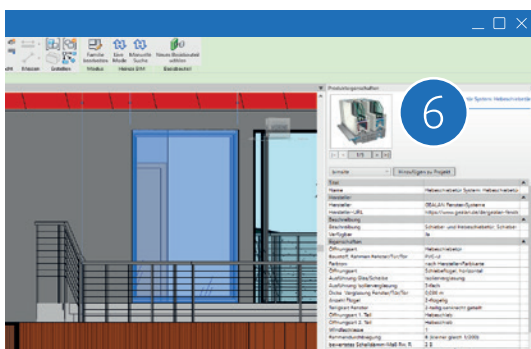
Ersetzen Schließen Familie bearbeiten Eine Mlade Erweiterte Suche Wiedux Heizen DIN Neues Bauteilscheibel Bauteilinfo

Produkteigenschaften

6

ür System: Hebeschiebetür

1/1

Einfügen ins Projekt

Name Hebeschiebetür System: Hebeschiebetür
Hersteller
Hersteller GEALAN Fenster-Systeme
Hersteller-URL https://www.gealan.de/de/galdan-fenst
Beschreibung
Beschreibung Schiebe- und Hebeschiebetür, Schiebe-
Verfügbar Ja
Eigenschaften
Öffnungsart Hebeschiebetür
Baustoff, Rahmen Fenster/Tür/Tor PVC-U
Farbton nach Hersteller-Farbkarte
Öffnungsart Schiebeflügel, horizontal
Ausführung Glas/Scheibe Isolierverglasung
Ausführung Isolierverglasung 3-fach
Dicke, Verglasung Fenster/Tür/Tor 0,036 m
Anzahl Flügel 2-flügelig
Teilung im Fenster 2-teilig senkrecht geteilt
Öffnungsart 1. Teil Hebeschieb
Öffnungsart 2. Teil Hebeschieb
Windlastklasse 1
Rahmendurchbiegung B (kleiner gleich 1/200)
bewertetes Schalldämm-Maß Rw, R 23